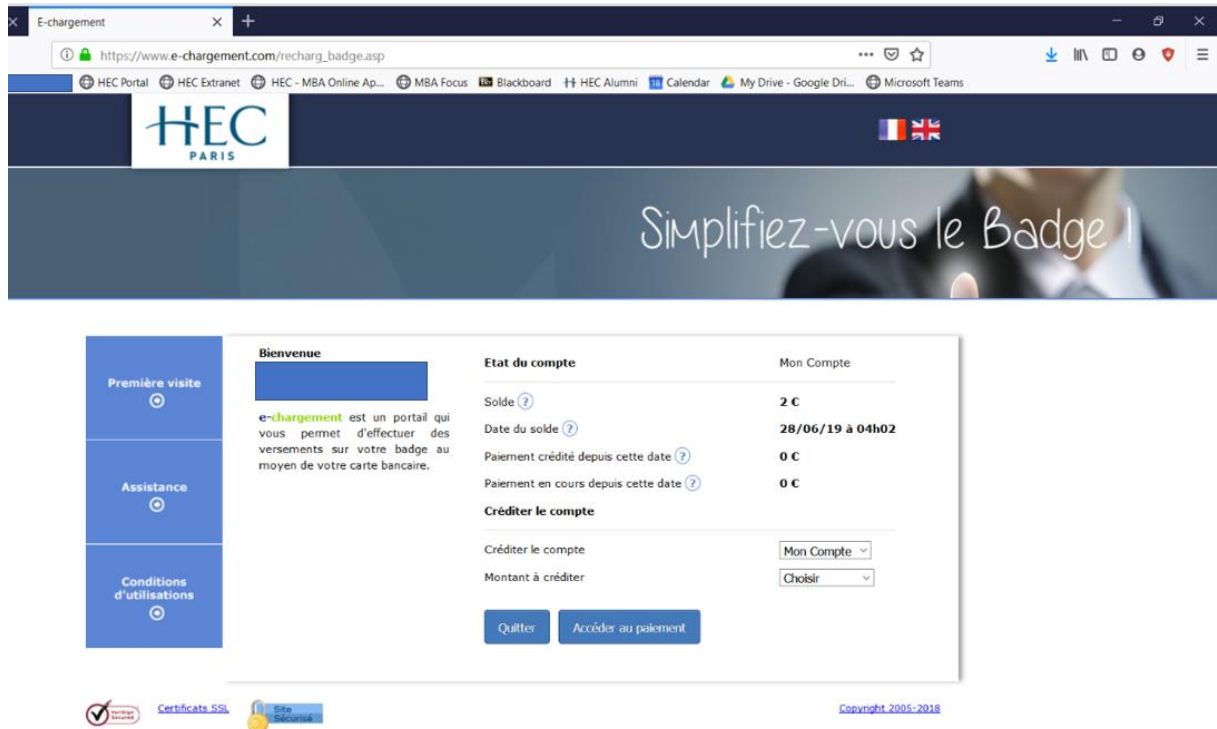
E-chargement

https://www.e-chargement.com/recharg_badge.asp

HEC Portal HEC Extranet HEC - MBA Online Ap... MBA Focus Blackboard HEC Alumni Calendar My Drive - Google Dri... Microsoft Teams

HEC PARIS

Simplifiez-vous le Badge !

Première visite

Assistance

Conditions d'utilisations

Bienvenue

e-chargement est un portail qui vous permet d'effectuer des versements sur votre badge au moyen de votre carte bancaire.

| Etat du compte | Mon Compte |
|---|---|
| Solde | 2 € |
| Date du solde | 28/06/19 à 04h02 |
| Paiement crédité depuis cette date | 0 € |
| Paiement en cours depuis cette date | 0 € |

Créditer le compte

Créditer le compte Mon Compte
Montant à créditer Choisir

Quitter Accéder au paiement

Certificats SSL Site Sécurisé

Copyright 2005-2018